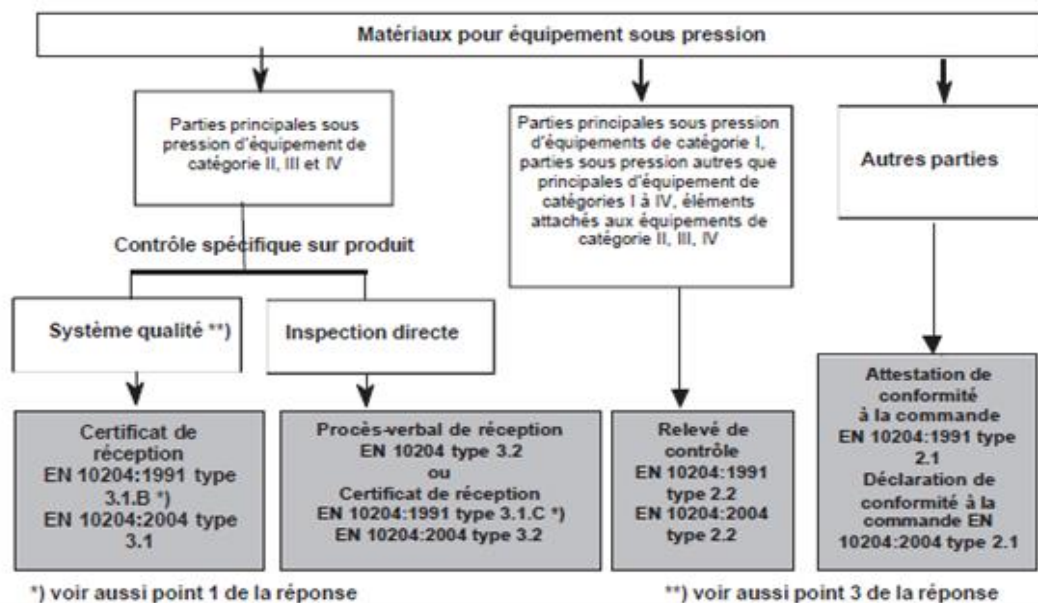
Matériaux pour équipement sous pression

Parties principales sous pression d'équipement de catégorie II, III et IV

Parties principales sous pression d'équipements de catégorie I, parties sous pression autres que principales d'équipement de catégories I à IV, éléments attachés aux équipements de catégorie II, III, IV

Autres parties

Contrôle spécifique sur produit

Système qualité **)

Inspection directe

Certificat de réception EN 10204:1991 type 3.1.B *) EN 10204:2004 type 3.1

Procès-verbal de réception EN 10204 type 3.2 ou Certificat de réception EN 10204:1991 type 3.1.C *) EN 10204:2004 type 3.2

Relevé de contrôle EN 10204:1991 type 2.2 EN 10204:2004 type 2.2

Attestation de conformité à la commande EN 10204:1991 type 2.1 Déclaration de conformité à la commande EN 10204:2004 type 2.1

*) voir aussi point 1 de la réponse

**) voir aussi point 3 de la réponse